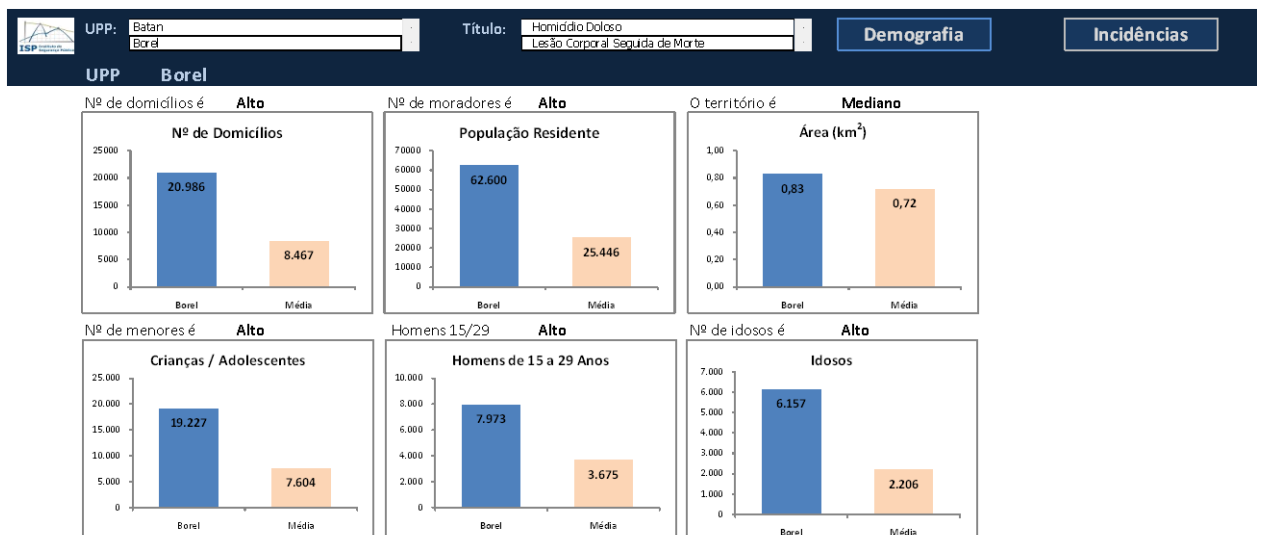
ISP

UPP: Batan
Borel

Título: Homicídio Doloso
Lesão Corporal Seguida de Morte

Demografia

Incidências

UPP Borel

Nº de domicílios é Alto

Nº de Domicílios

25000
20000
15000
10000
5000
0

20.986
8.467

Borel Média

Nº de moradores é Alto

População Residente

70000
60000
50000
40000
30000
20000
10000
0

62.600
25.446

Borel Média

O território é Mediano

Área (km$^2$)

1,00
0,80
0,60
0,40
0,20
0,00

0,83
0,72

Borel Média

Nº de menores é Alto

Crianças / Adolescentes

25.000
20.000
15.000
10.000
5.000
0

19.227
7.604

Borel Média

Homens 15/29 Alto

Homens de 15 a 29 Anos

10.000
8.000
6.000
4.000
2.000
0

7.973
3.675

Borel Média

Nº de idosos é Alto

Idosos

7.000
6.000
5.000
4.000
3.000
2.000
1.000
0

6.157
2.206

Borel Média